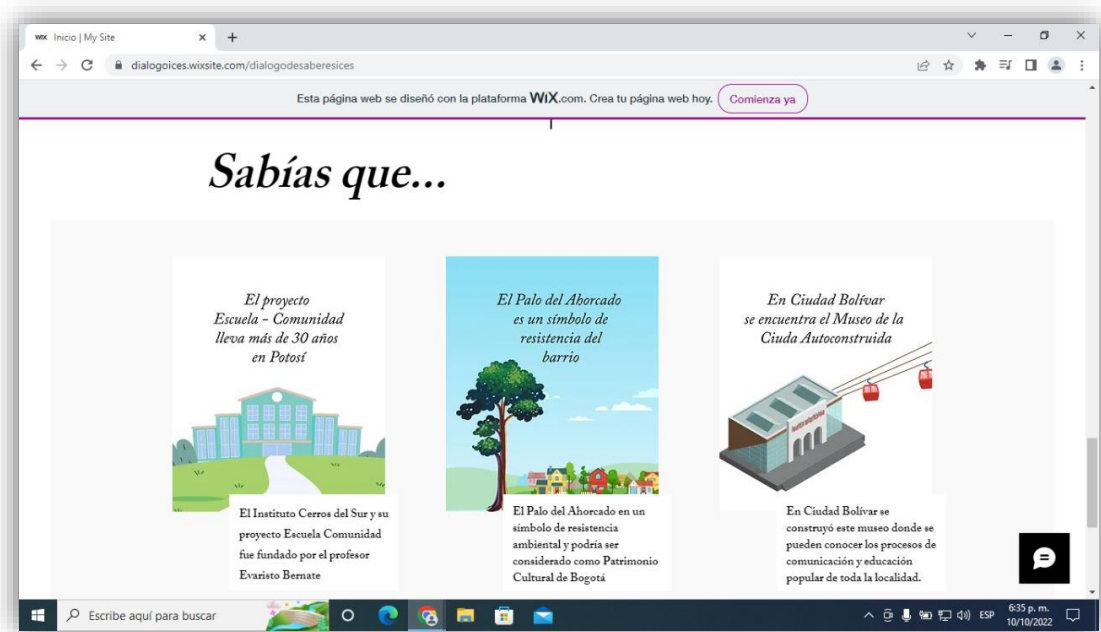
WIX Inicio | My Site
dialogoices.wixsite.com/dialogodesaberesices

Esta página web se diseñó con la plataforma WIX.com. Crea tu página web hoy. Comienza ya

Sabías que...

El proyecto Escuela - Comunidad lleva más de 30 años en Potosí

El Instituto Cerros del Sur y su proyecto Escuela Comunidad fue fundado por el profesor Evaristo Bernate

El Palo del Ahorcado es un símbolo de resistencia del barrio

El Palo del Ahorcado en un símbolo de resistencia ambiental y podría ser considerado como Patrimonio Cultural de Bogotá

En Ciudad Bolívar se encuentra el Museo de la Ciuda Autoconstruida

En Ciudad Bolívar se construyó este museo donde se pueden conocer los procesos de comunicación y educación popular de toda la localidad.

Escribe aquí para buscar
ESP
6:35 p. m.
10/10/2022